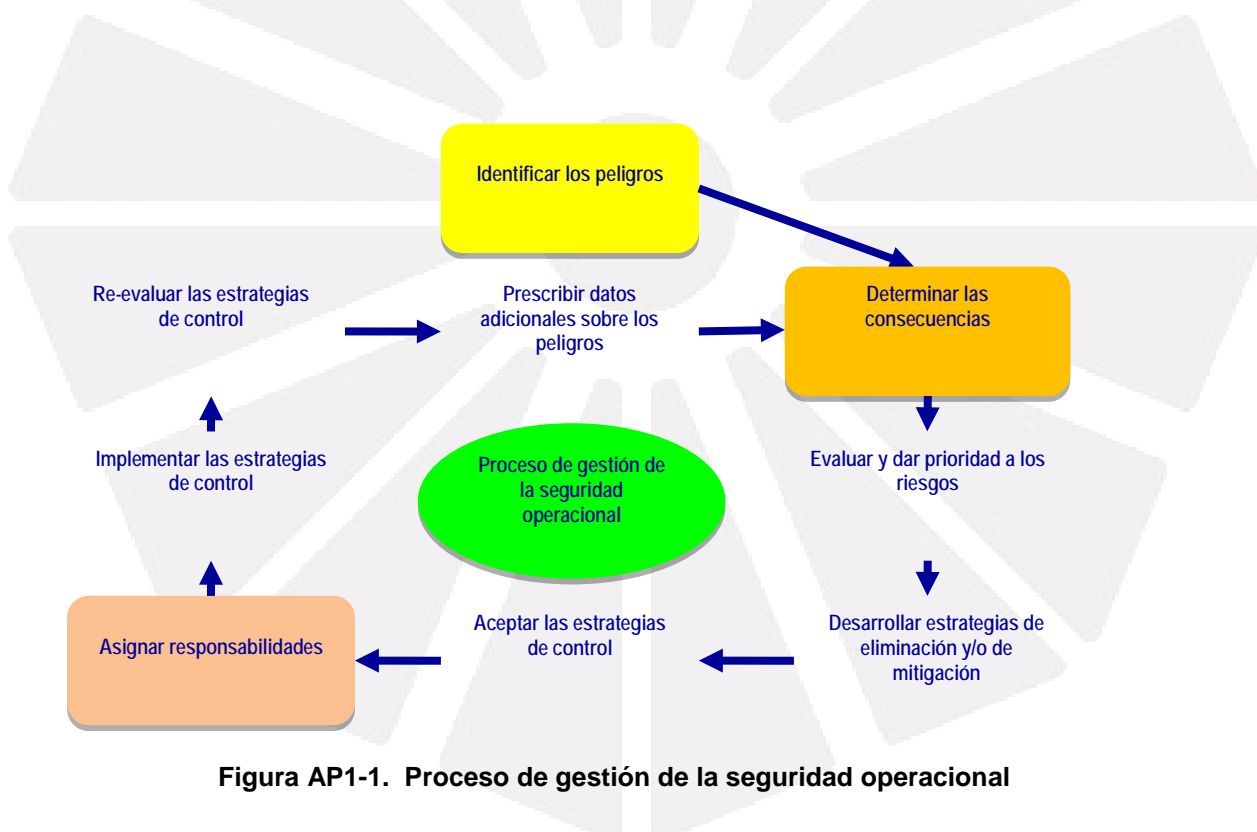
Identificar los peligros

Determinar las consecuencias

Evaluar y dar prioridad a los riesgos

Desarrollar estrategias de eliminación y/o de mitigación

Aceptar las estrategias de control

Asignar responsabilidades

Implementar las estrategias de control

Re-evaluar las estrategias de control

Prescribir datos adicionales sobre los peligros

Proceso de gestión de la seguridad operacional

Figura AP1-1. Proceso de gestión de la seguridad operacional